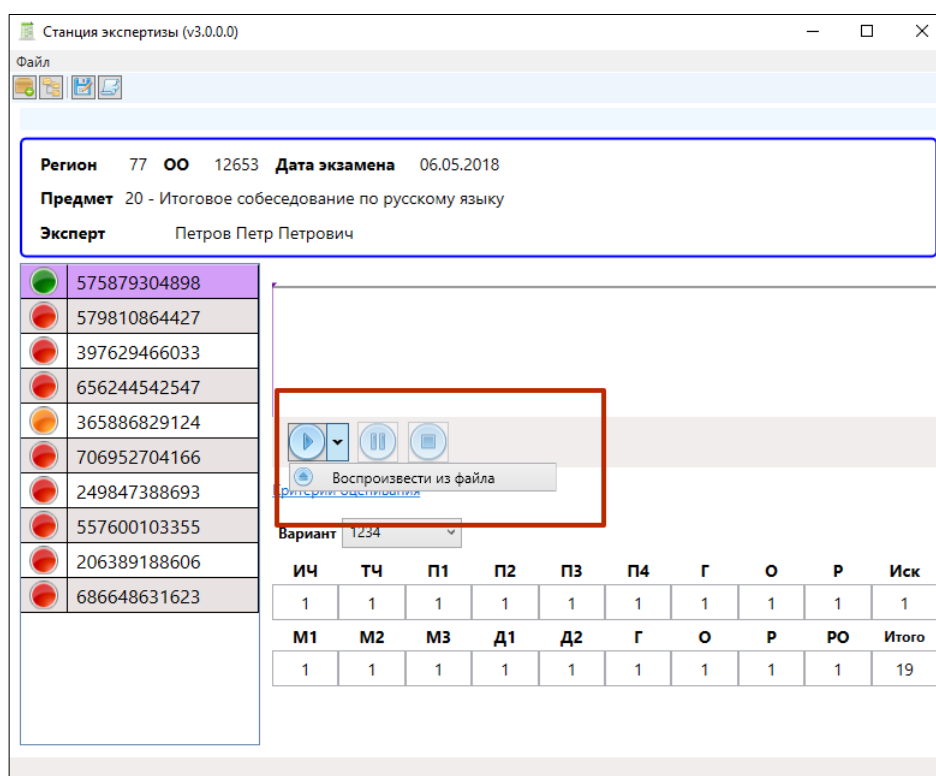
Станция экспертизы (v3.0.0.0)

Файл

Регион 77 ОО 12653 Дата экзамена 06.05.2018

Предмет 20 - Итоговое собеседование по русскому языку

Эксперт Петров Петр Петрович

575879304898
579810864427
397629466033
656244542547
365886829124
706952704166
249847388693
557600103355
206389188606
686648631623

Воспроизвести из файла

Критерии оценивания

Вариант 1234

| ИЧ | ТЧ | П1 | П2 | П3 | П4 | Г | О | Р | Иск |
|---|---|---|---|---|---|---|---|---|---|
| 1 | 1 | 1 | 1 | 1 | 1 | 1 | 1 | 1 | 1 |
| М1 | М2 | М3 | Д1 | Д2 | Г | О | Р | РО | Итого |
| 1 | 1 | 1 | 1 | 1 | 1 | 1 | 1 | 1 | 19 |